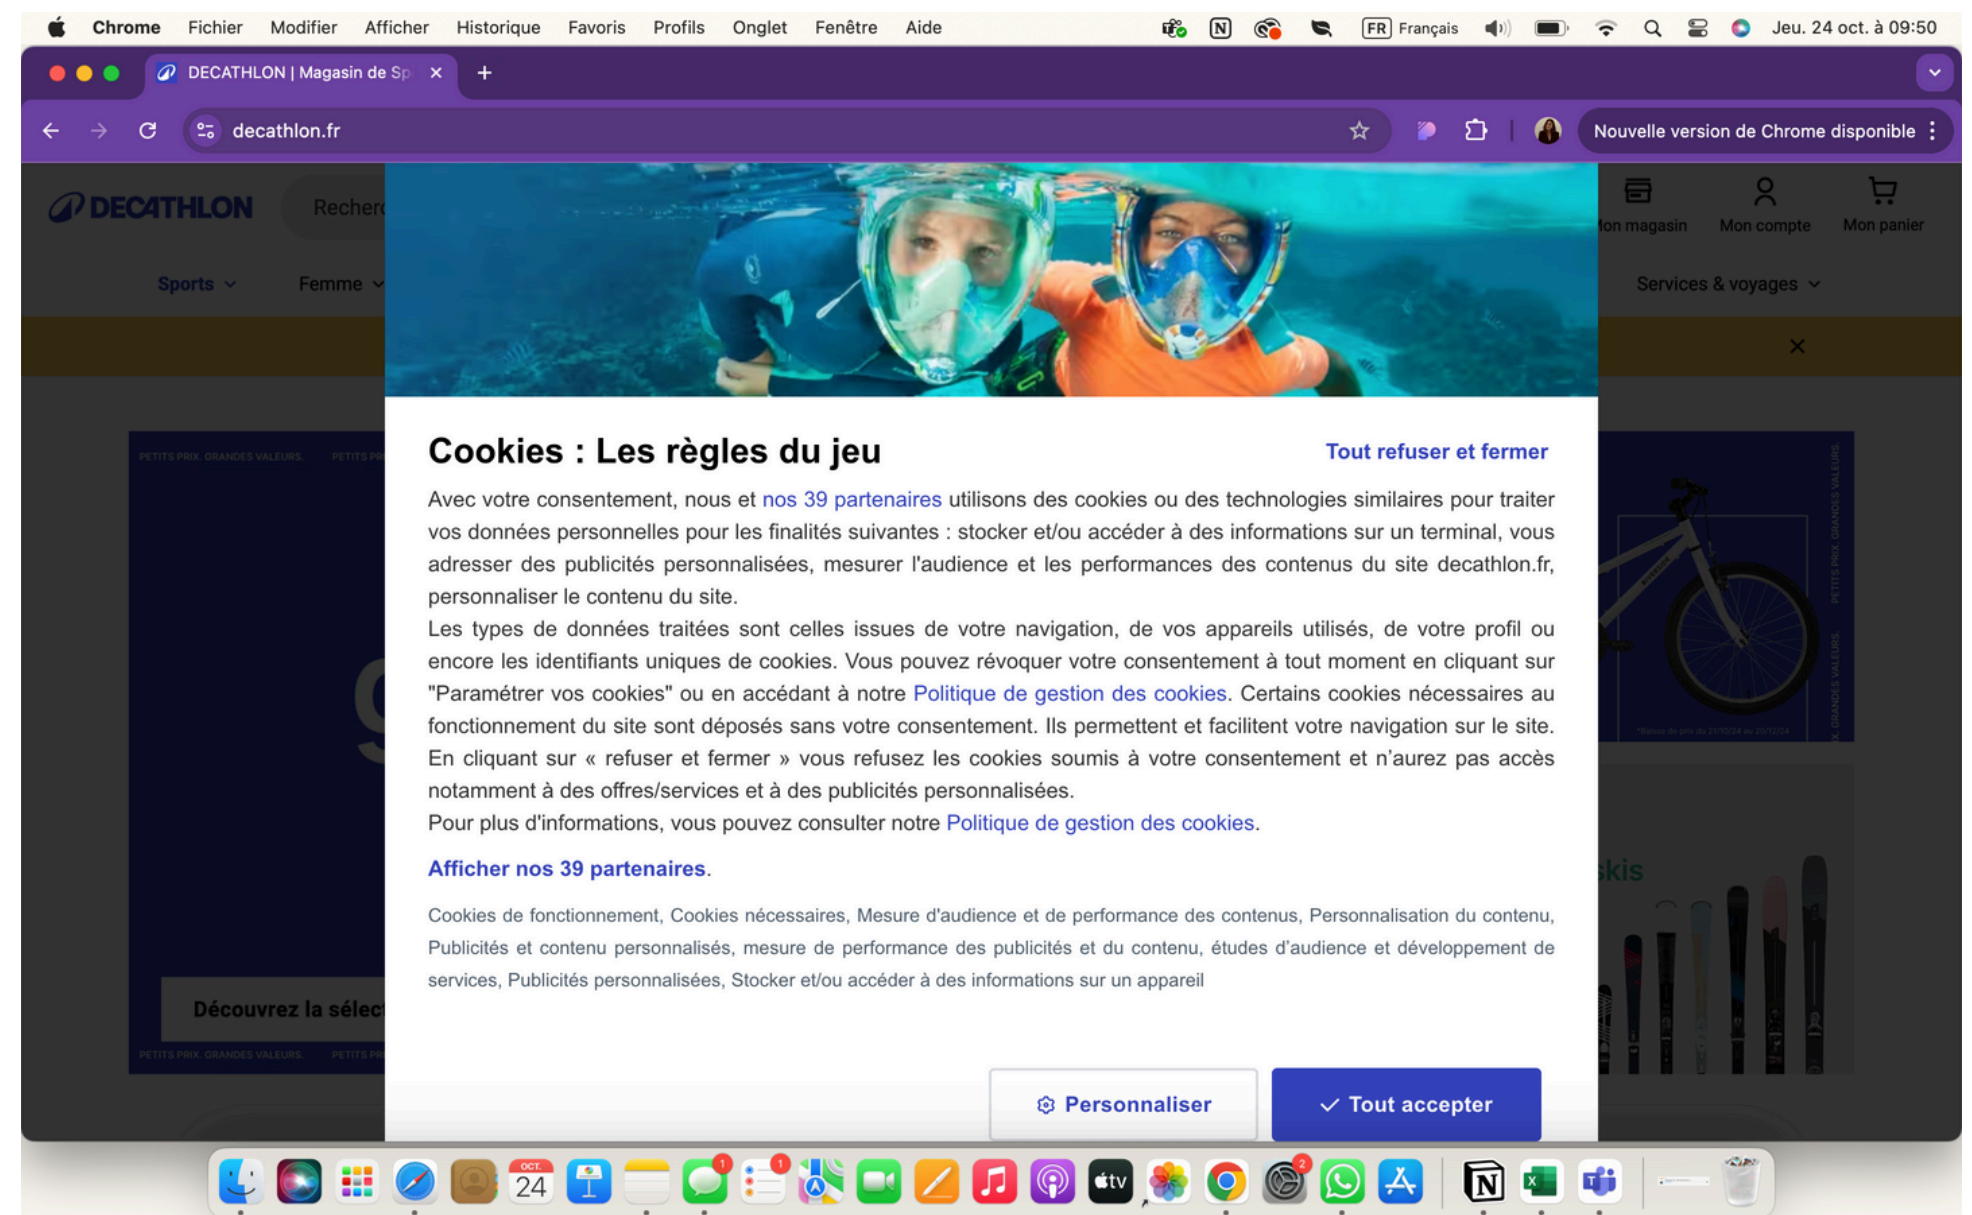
Chrome Fichier Modifier Afficher Historique Favoris Profils Onglet Fenêtre Aide

FR Français

Jeu. 24 oct. à 09:50

DECATHLON | Magasin de Sp

decathlon.fr

Nouvelle version de Chrome disponible

DECATHLON

Recherc

Mon magasin Mon compte Mon panier

Sports Femme Services & voyages

PETITS PRIX. GRANDES VALEURS.

Découvrez la sélec

skis

Cookies : Les règles du jeu

Tout refuser et fermer

Avec votre consentement, nous et nos 39 partenaires utilisons des cookies ou des technologies similaires pour traiter vos données personnelles pour les finalités suivantes : stocker et/ou accéder à des informations sur un terminal, vous adresser des publicités personnalisées, mesurer l'audience et les performances des contenus du site decathlon.fr, personnaliser le contenu du site.
Les types de données traitées sont celles issues de votre navigation, de vos appareils utilisés, de votre profil ou encore les identifiants uniques de cookies. Vous pouvez révoquer votre consentement à tout moment en cliquant sur "Paramétrer vos cookies" ou en accédant à notre Politique de gestion des cookies. Certains cookies nécessaires au fonctionnement du site sont déposés sans votre consentement. Ils permettent et facilitent votre navigation sur le site. En cliquant sur « refuser et fermer » vous refusez les cookies soumis à votre consentement et n'aurez pas accès notamment à des offres/services et à des publicités personnalisées.
Pour plus d'informations, vous pouvez consulter notre Politique de gestion des cookies.

Afficher nos 39 partenaires.

Cookies de fonctionnement, Cookies nécessaires, Mesure d'audience et de performance des contenus, Personnalisation du contenu, Publicités et contenu personnalisés, mesure de performance des publicités et du contenu, études d'audience et développement de services, Publicités personnalisées, Stocker et/ou accéder à des informations sur un appareil

Personnaliser

Tout accepter

OCT. 24